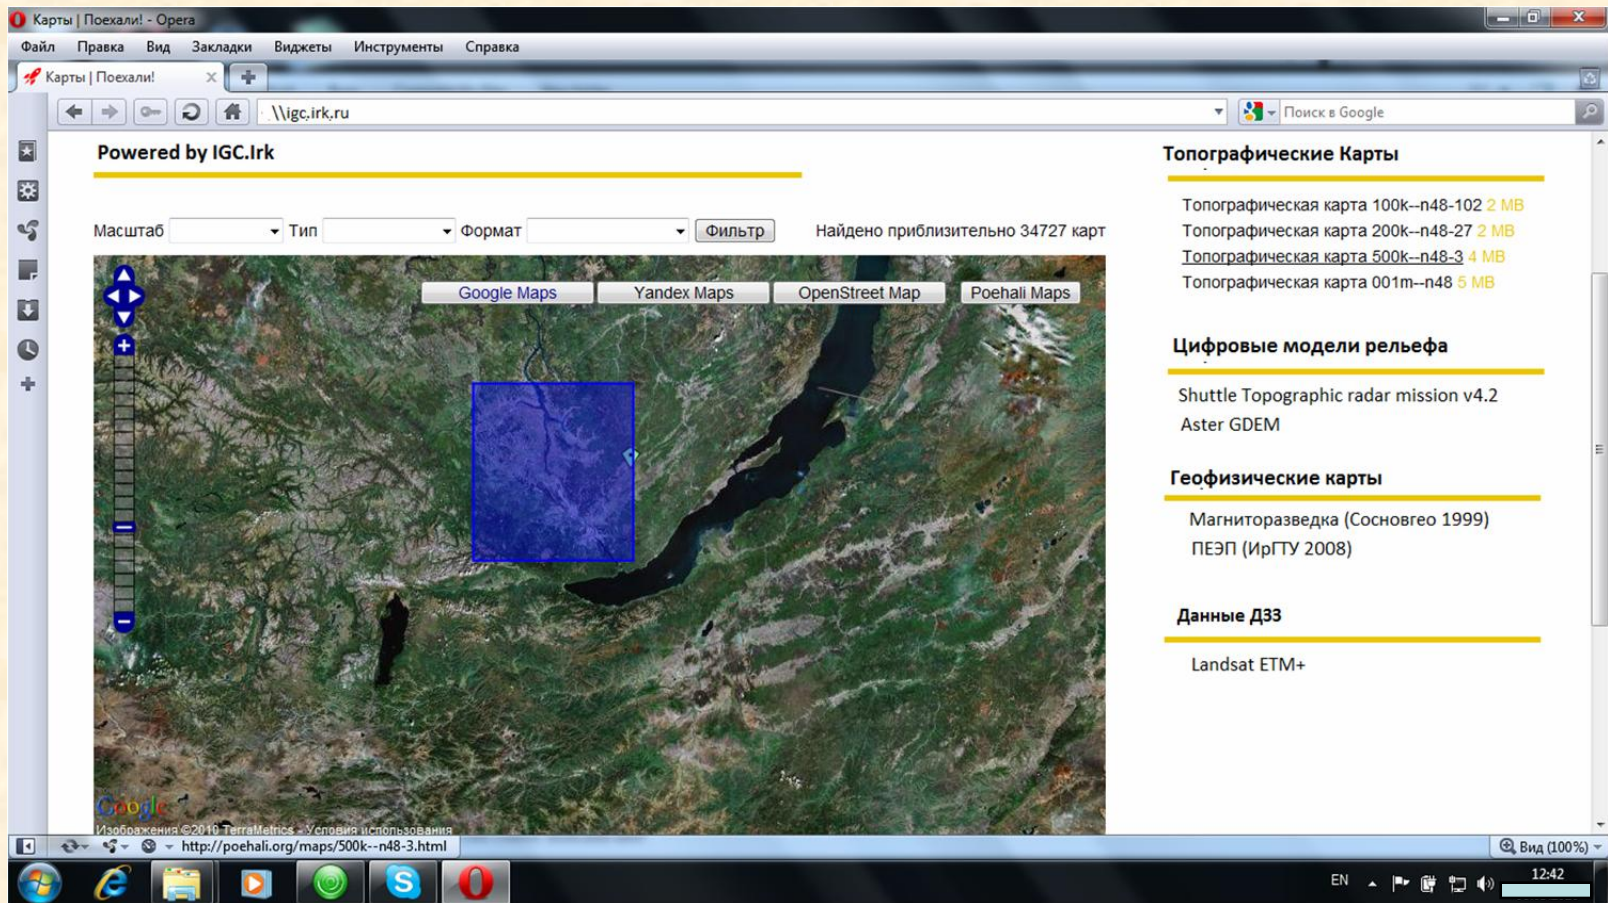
Карты | Поехали! - Opera

Файл Правка Вид Закладки Виджеты Инструменты Справка

Карты | Поехали!

\\igc.irk.ru

Поиск в Google

Powered by IGC.Irk

Масштаб Тип Формат Фильтр Найдено приблизительно 34727 карт

Google Maps Yandex Maps OpenStreet Map Poehali Maps

Google
Изображения ©2010 TerraMetrics - Условия использования

Топографические Карты

Топографическая карта 100k--n48-102 2 MB
Топографическая карта 200k--n48-27 2 MB
Топографическая карта 500k--n48-3 4 MB
Топографическая карта 001m--n48 5 MB

Цифровые модели рельефа

Shuttle Topographic radar mission v4.2
Aster GDEM

Геофизические карты

Магниторазведка (Сосновгео 1999)
ПЕЭП (ИрГТУ 2008)

Данные ДЗЗ

Landsat ETM+

http://poehali.org/maps/500k--n48-3.html

Вид (100%)

EN 12:42